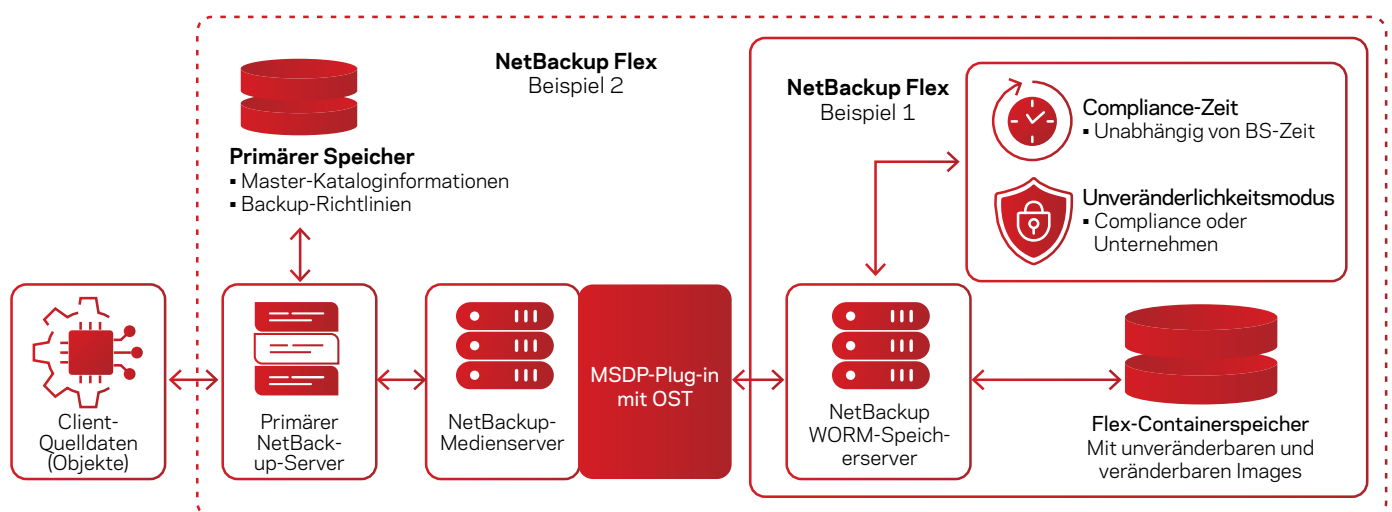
NetBackup Flex
Beispiel 2

Primärer Speicher
▪ Master-Kataloginformationen
▪ Backup-Richtlinien

NetBackup Flex
Beispiel 1

Compliance-Zeit
▪ Unabhängig von BS-Zeit

Unveränderlichkeitsmodus
▪ Compliance oder Unternehmen

Client-Quelldaten (Objekte)

Primärer NetBackup-Server

NetBackup-Medienserver

MSDP-Plug-in mit OST

NetBackup WORM-Speicherserver

Flex-Containerspeicher
Mit unveränderbaren und veränderbaren Images